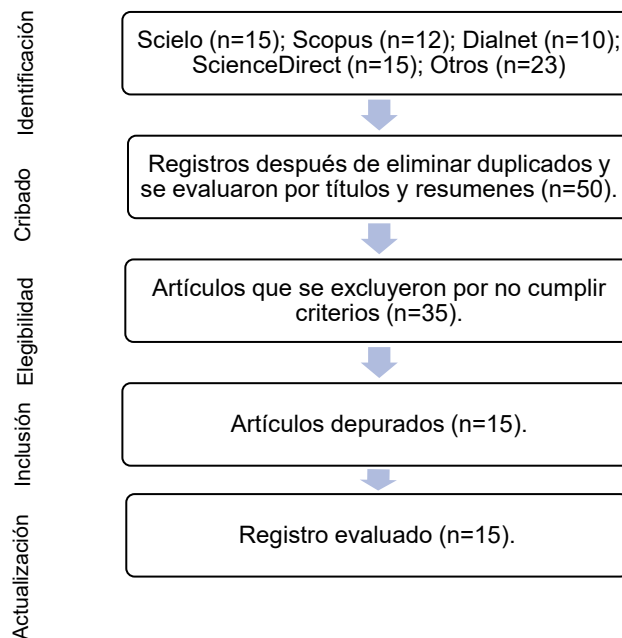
Identificación

Scielo (n=15); Scopus (n=12); Dialnet (n=10); ScienceDirect (n=15); Otros (n=23)

Cribado

Registros después de eliminar duplicados y se evaluaron por títulos y resumenes (n=50).

Elegibilidad

Artículos que se excluyeron por no cumplir criterios (n=35).

Inclusión

Artículos depurados (n=15).

Actualización

Registro evaluado (n=15).